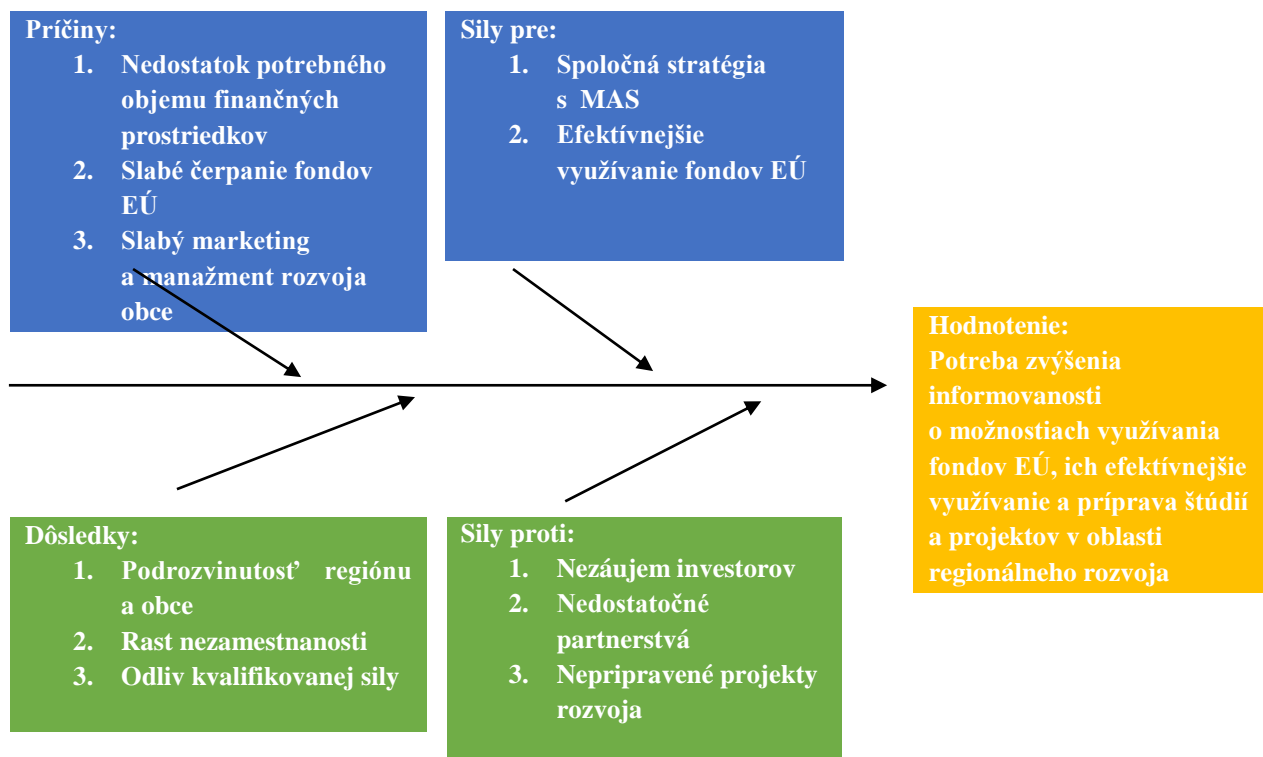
Príčiny:
1. Nedostatok potrebného objemu finančných prostriedkov
2. Slabé čerpanie fondov EÚ
3. Slabý marketing a manažment rozvoja obce

Sily pre:
1. Spoločná stratégia s MAS
2. Efektívnejšie využívanie fondov EÚ

Hodnotenie:
Potreba zvýšenia informovanosti o možnostiach využívania fondov EÚ, ich efektívnejšie využívanie a príprava štúdií a projektov v oblasti regionálneho rozvoja

Dôsledky:
1. Podrozvinutosť regiónu a obce
2. Rast nezamestnanosti
3. Odliv kvalifikovanej sily

Sily proti:
1. Nezáujem investorov
2. Nedostatočné partnerstvá
3. Nepripravené projekty rozvoja